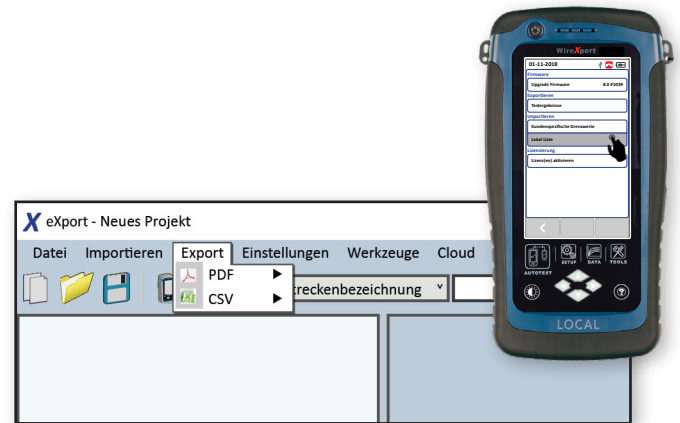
X eXport - Neues Projekt

Datei Importieren Export Einstellungen Werkzeuge Cloud

PDF ▶
CSV ▶

treckenbezeichnung ˅

WireXpert

01-11-2018

Firmware
Upgrade Firmware 8.0 #3239

Exportieren
Testergebnisse

Importieren
Kundenspezifische Grenzwerte
Label Liste

Lizenzierung
Lizenz(en) aktivieren

AUTOTEST SETUP DATA TOOLS

LOCAL